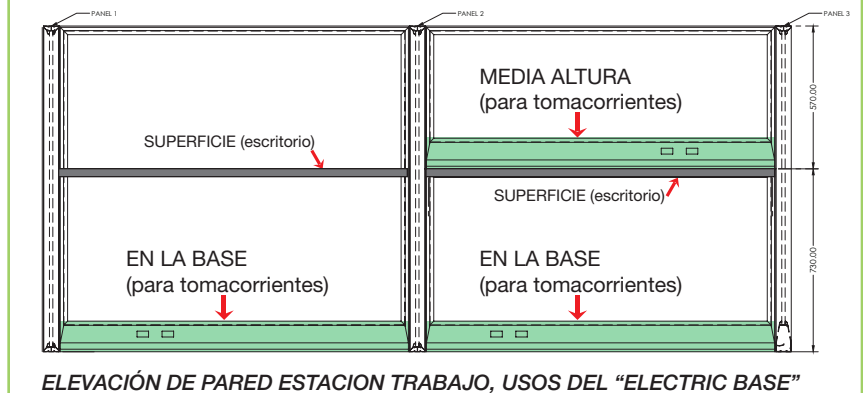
PANEL 1

PANEL 2

PANEL 3

MEDIA ALTURA
(para tomacorrientes)

SUPERFICIE (escritorio)

SUPERFICIE (escritorio)

570.00

730.00

EN LA BASE
(para tomacorrientes)

EN LA BASE
(para tomacorrientes)

ELEVACIÓN DE PARED ESTACION TRABAJO, USOS DEL "ELECTRIC BASE"